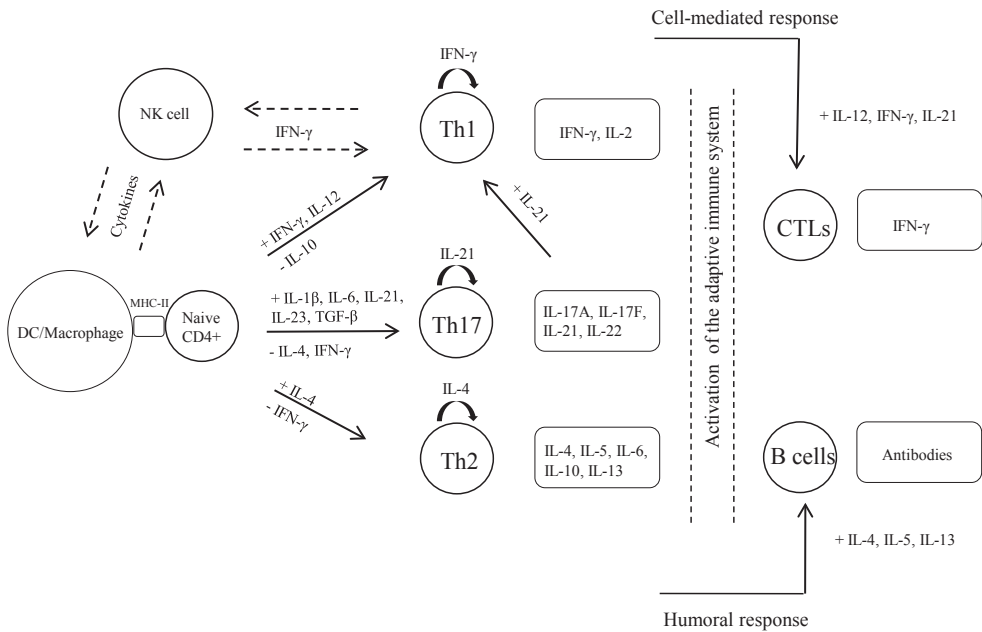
Cell-mediated response

IFN-γ

NK cell

IFN-γ

Th1

IFN-γ, IL-2

+ IL-12, IFN-γ, IL-21

Cytokines

+ IFN-γ, IL-12

- IL-10

+ IL-21

Activation of the adaptive immune system

CTLs

IFN-γ

IL-21

DC/Macrophage

MHC-II

Naive CD4+

+ IL-1β, IL-6, IL-21, IL-23, TGF-β

- IL-4, IFN-γ

Th17

IL-17A, IL-17F, IL-21, IL-22

IL-4

+ IL-4

- IFN-γ

Th2

IL-4, IL-5, IL-6, IL-10, IL-13

B cells

Antibodies

+ IL-4, IL-5, IL-13

Humoral response